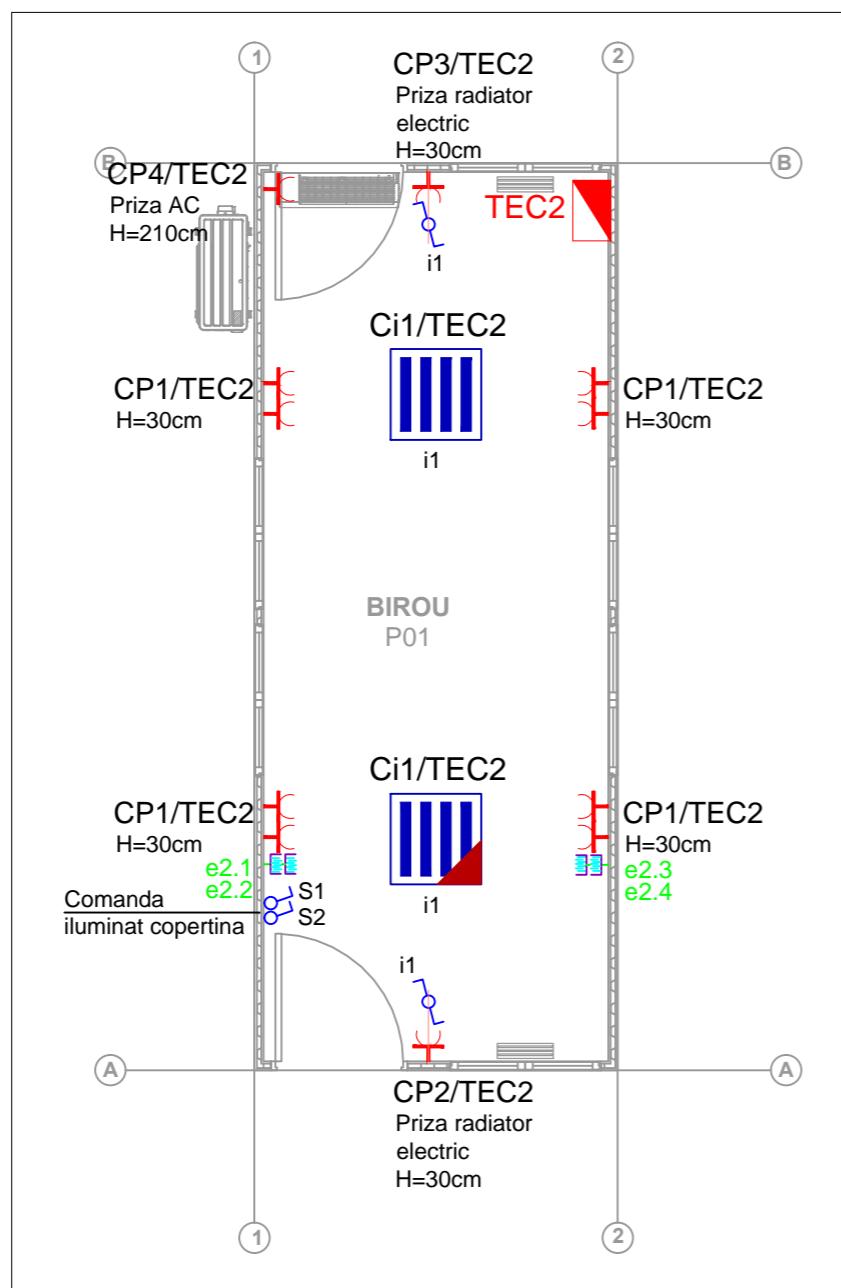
1

CP3/TEC2
Priza radiator electric
H=30cm

2

B

CP4/TEC2
Priza AC
H=210cm

TEC2

B

i1

Ci1/TEC2

CP1/TEC2
H=30cm

CP1/TEC2
H=30cm

i1

BIROU
P01

Ci1/TEC2

CP1/TEC2
H=30cm

CP1/TEC2
H=30cm

e2.1
e2.2

e2.3
e2.4

S1
S2

Comanda
iluminat copertina

i1

i1

A

A

CP2/TEC2
Priza radiator electric
H=30cm

1

2